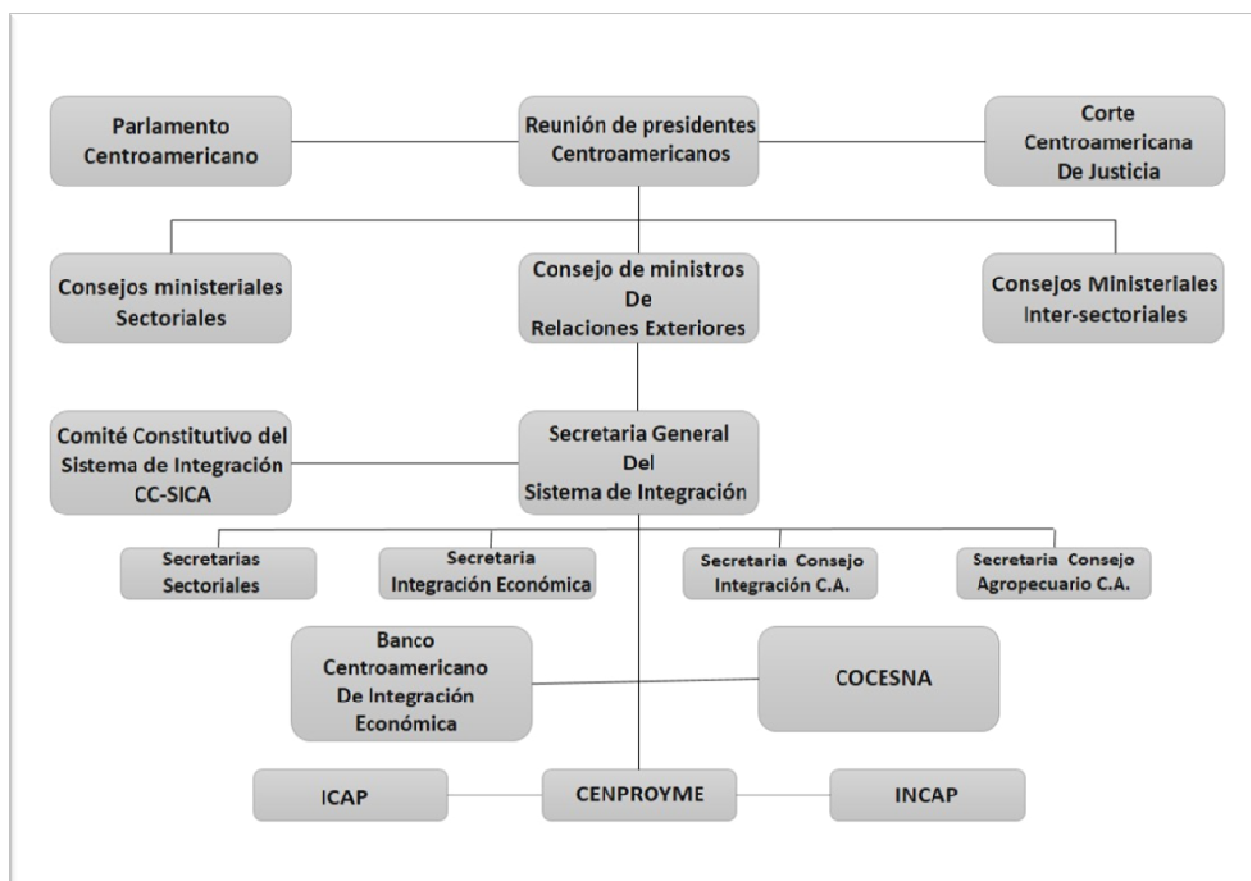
Parlamento Centroamericano

Reunión de presidentes Centroamericanos

Corte Centroamericana De Justicia

Consejos ministeriales Sectoriales

Consejo de ministros De Relaciones Exteriores

Consejos Ministeriales Inter-sectoriales

Comité Constitutivo del Sistema de Integración CC-SICA

Secretaria General Del Sistema de Integración

Secretarias Sectoriales

Secretaria Integración Económica

Secretaria Consejo Integración C.A.

Secretaria Consejo Agropecuario C.A.

Banco Centroamericano De Integración Económica

COCESNA

ICAP

CENPROYME

INCAP